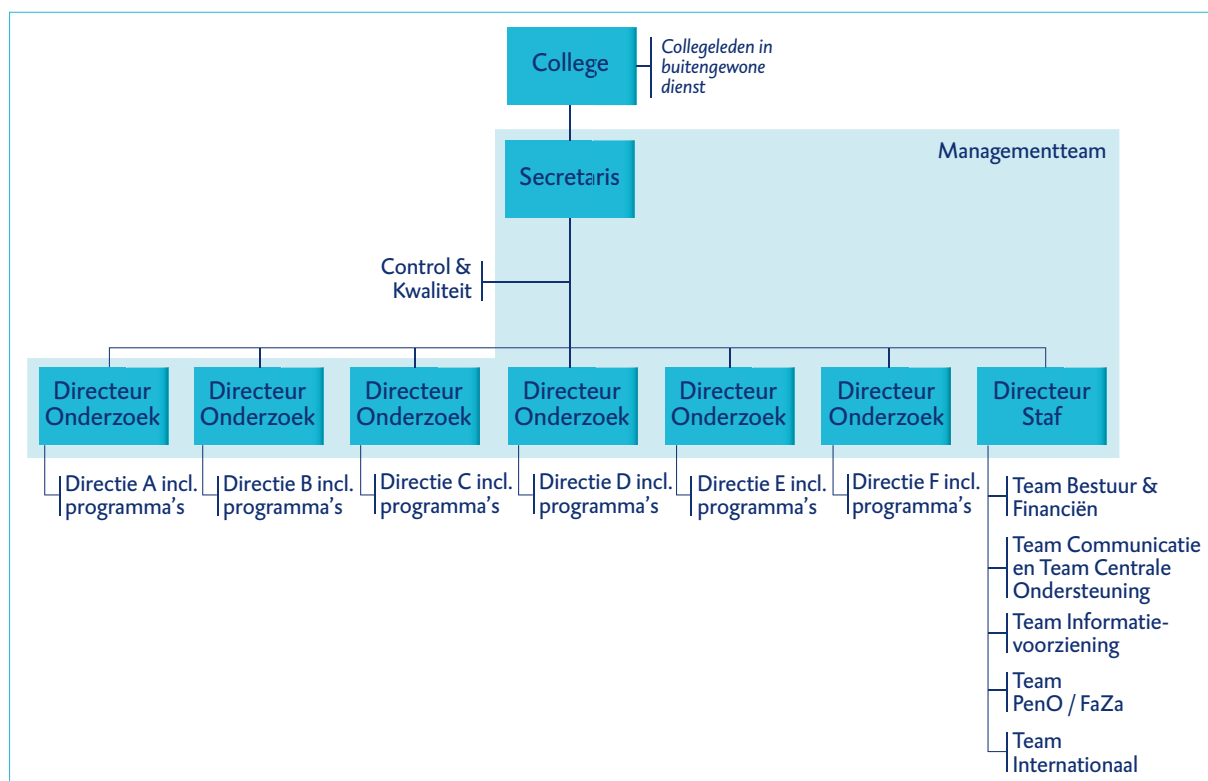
College

Collegeleden in buitengewone dienst

Managementteam

Secretaris

Control & Kwaliteit

Directeur Onderzoek

Directeur Onderzoek

Directeur Onderzoek

Directeur Onderzoek

Directeur Onderzoek

Directeur Onderzoek

Directeur Staf

Directie A incl. programma's

Directie B incl. programma's

Directie C incl. programma's

Directie D incl. programma's

Directie E incl. programma's

Directie F incl. programma's

Team Bestuur & Financiën

Team Communicatie en Team Centrale Ondersteuning

Team Informatievoorziening

Team PenO / FaZa

Team Internationaal